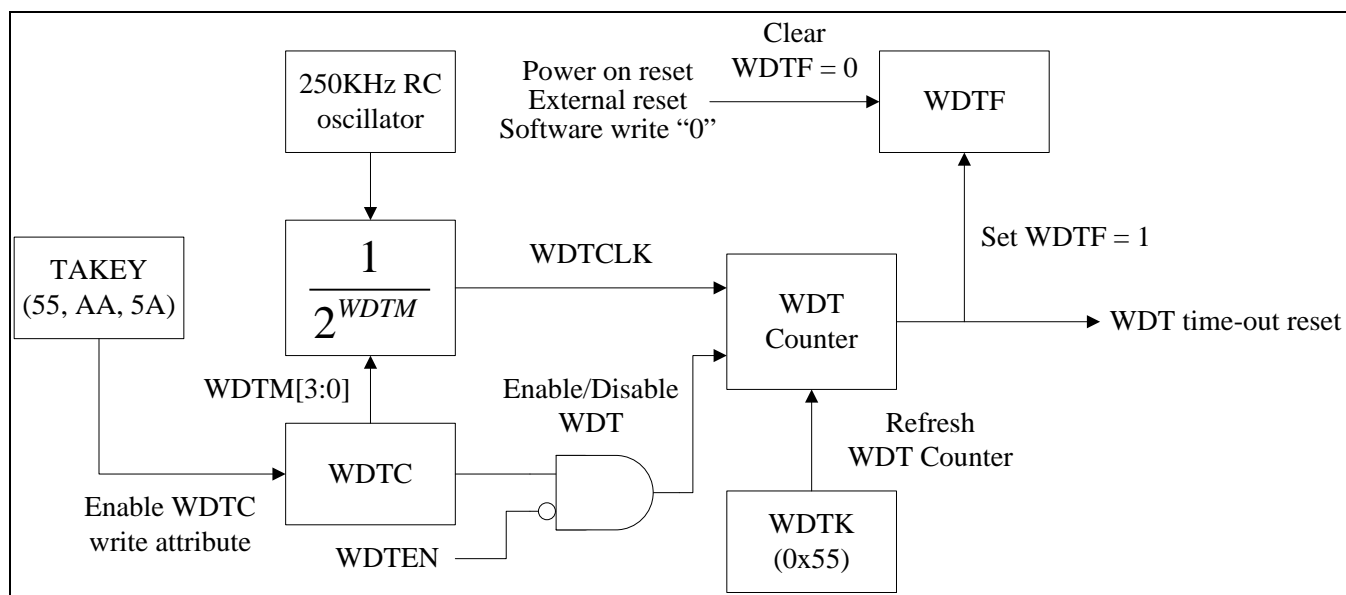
250KHz RC oscillator

Power on reset
External reset
Software write “0”

Clear
WDTF = 0

WDTF

TAKEY
(55, AA, 5A)

$\frac{1}{2^{WDTM}}$

WDTCLK

Set WDTF = 1

WDT Counter

WDT time-out reset

WDTM[3:0]

Enable/Disable WDT

Refresh WDT Counter

WDTC

Enable WDTC write attribute

WDTEN

WDTK
(0x55)